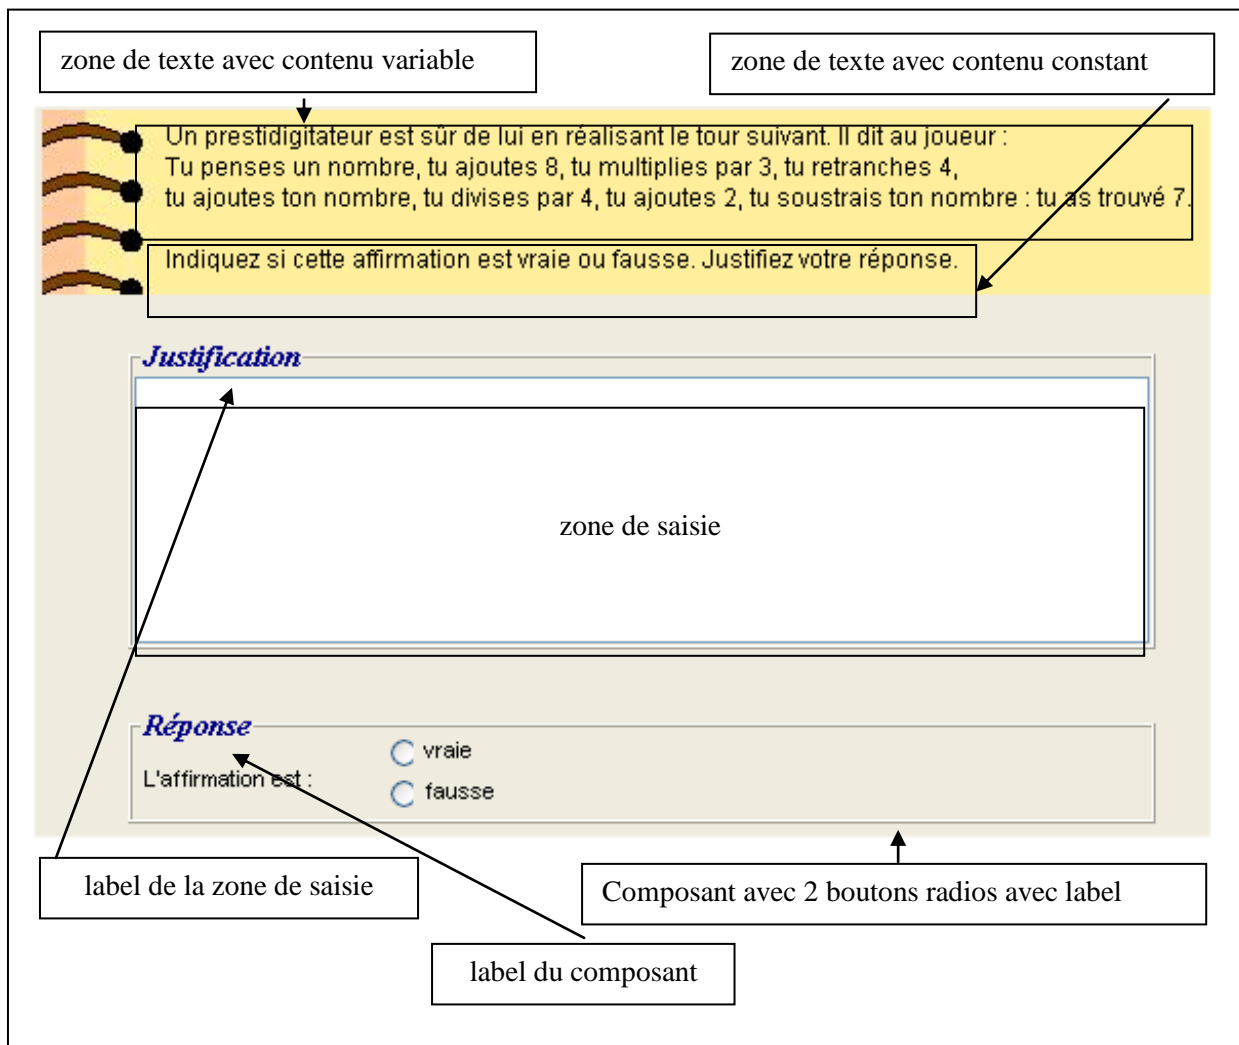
zone de texte avec contenu variable

zone de texte avec contenu constant

Un prestidigitateur est sûr de lui en réalisant le tour suivant. Il dit au joueur :
Tu penses un nombre, tu ajoutes 8, tu multiplies par 3, tu retranches 4,
tu ajoutes ton nombre, tu divises par 4, tu ajoutes 2, tu soustrais ton nombre : tu as trouvé 7.

Indiquez si cette affirmation est vraie ou fausse. Justifiez votre réponse.

Justification

zone de saisie

Réponse

L'affirmation est :

vraie

fausse

label de la zone de saisie

Composant avec 2 boutons radios avec label

label du composant